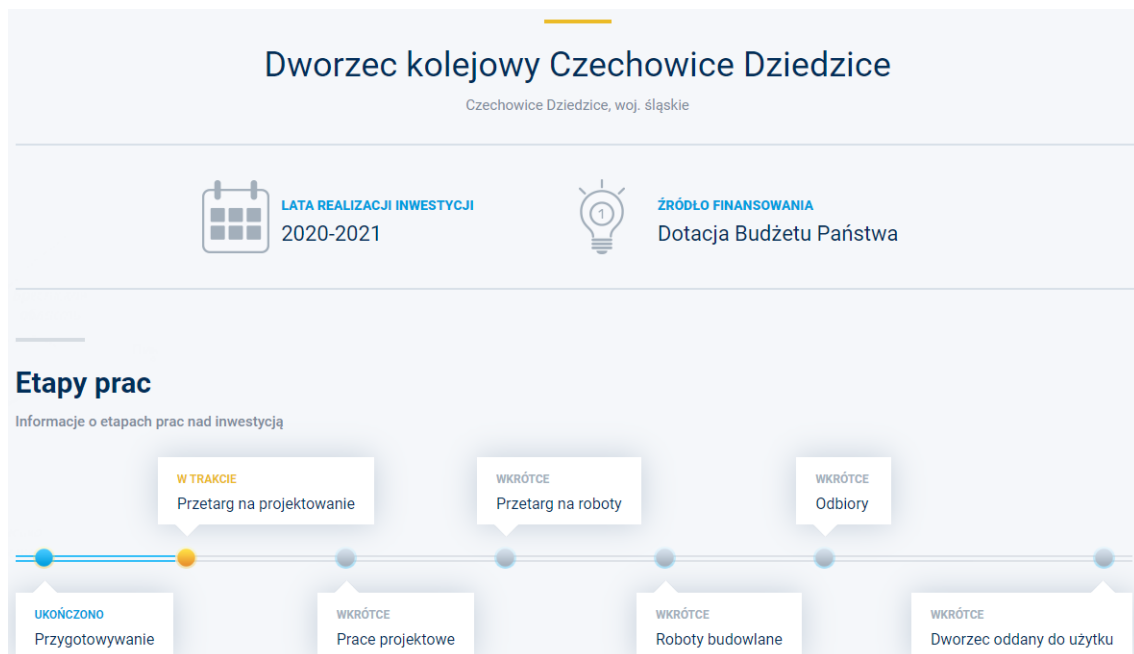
Dworzec kolejowy Czechowice Dziedzice

Czechowice Dziedzice, woj. śląskie

LATA REALIZACJI INWESTYCJI
2020-2021

ŹRÓDŁO FINANSOWANIA
Dotacja Budżetu Państwa

Etapy prac

Informacje o etapach prac nad inwestycją

W TRAKCIE
Przetarg na projektowanie

WKRÓTCE
Przetarg na roboty

WKRÓTCE
Odbiory

UKOŃCZONO
Przygotowywanie

WKRÓTCE
Prace projektowe

WKRÓTCE
Roboty budowlane

WKRÓTCE
Dworzec oddany do użytku